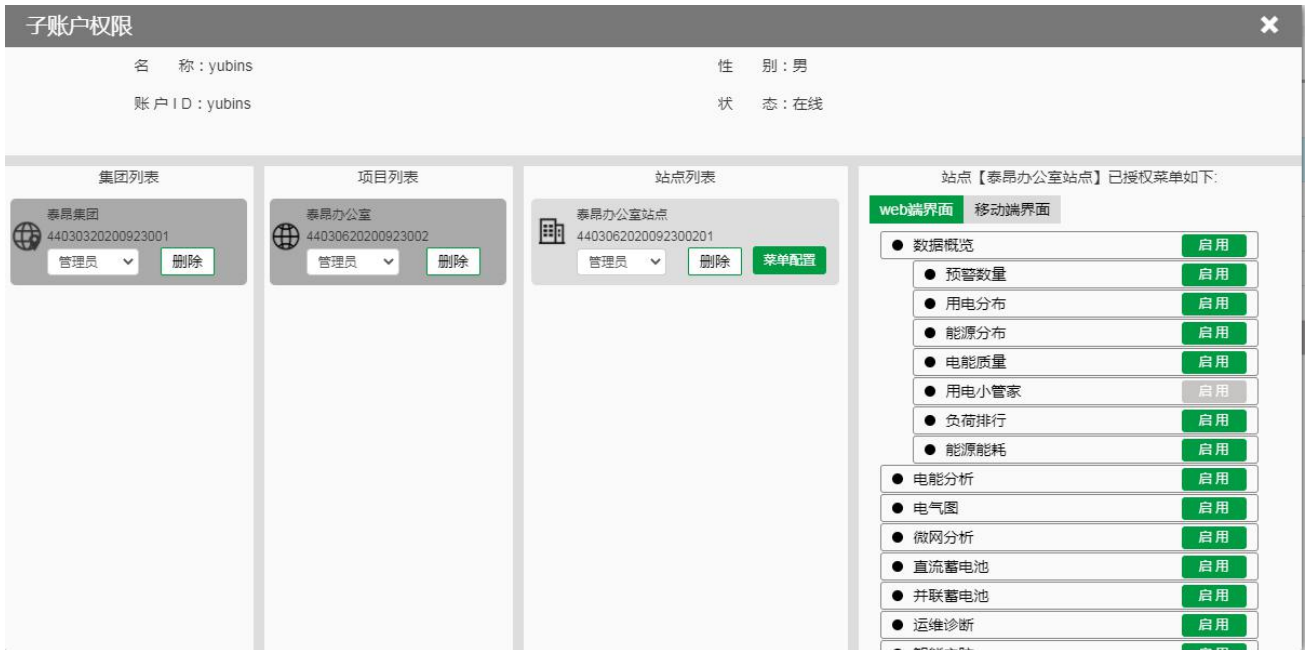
子账户权限

✖

名　称：yubins

性　别：男

账户ID：yubins

状　态：在线

集团列表

泰昂集团
44030320200923001
管理员
删除

项目列表

泰昂办公室
44030620200923002
管理员
删除

站点列表

泰昂办公室站点
4403062020092300201
管理员
删除
菜单配置

站点【泰昂办公室站点】已授权菜单如下:

web端界面
移动端界面

● 数据概览 启用
● 预警数量 启用
● 用电分布 启用
● 能源分布 启用
● 电能质量 启用
● 用电小管家 启用
● 负荷排行 启用
● 能源能耗 启用
● 电能分析 启用
● 电气图 启用
● 微网分析 启用
● 直流蓄电池 启用
● 并联蓄电池 启用
● 运维诊断 启用
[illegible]